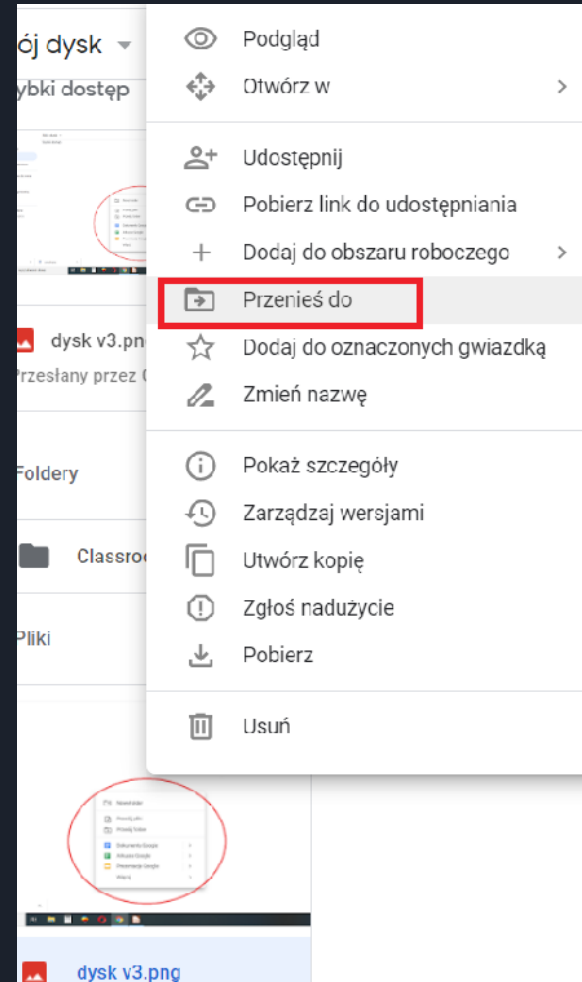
ój dysk
ybki dostęp

dysk v3.png
Przesłany przez

Foldery

Classroo

Pliki

dysk v3.png

Podgląd
Otwórz w
Udostępnij
Pobierz link do udostępniania
Dodaj do obszaru roboczego
Przenieś do
Dodaj do oznaczonych gwiazdką
Zmień nazwę
Pokaż szczegóły
Zarządzaj wersjami
Utwórz kopię
Zgłoś nadużycie
Pobierz
Usuń